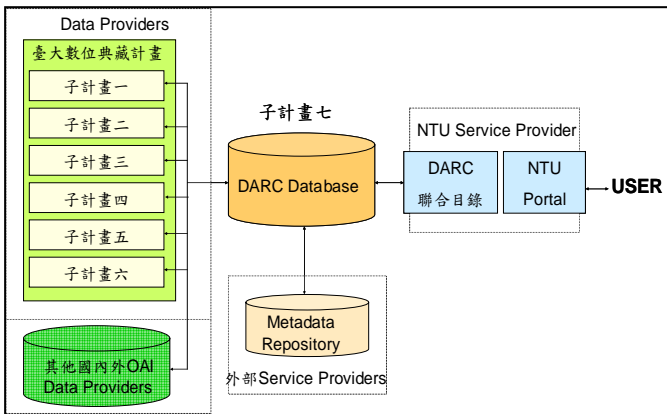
Data Providers

臺大數位典藏計畫

子計畫一

子計畫二

子計畫三

子計畫四

子計畫五

子計畫六

其他國內外OAI Data Providers

子計畫七

DARC Database

NTU Service Provider

DARC 聯合目錄

NTU Portal

USER

Metadata Repository

外部Service Providers